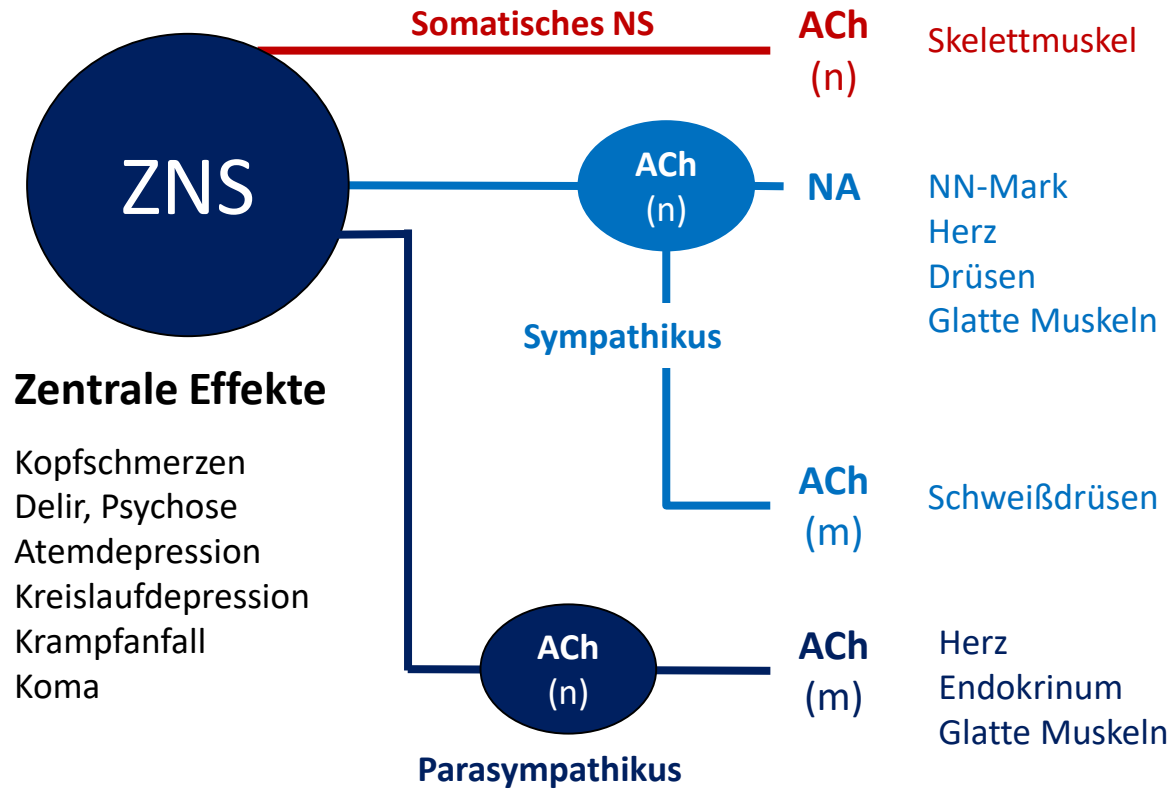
Somatisches NS

ACh
(n)

Skelettmuskel

ZNS

ACh
(n)

NA

NN-Mark
Herz
Drüsen
Glatte Muskeln

Sympathikus

Zentrale Effekte

Kopfschmerzen
Delir, Psychose
Atemdepression
Kreislaufdepression
Krampfanfall
Koma

ACh
(m)

Schweißdrüsen

ACh
(n)

ACh
(m)

Herz
Endokrinum
Glatte Muskeln

Parasympathikus